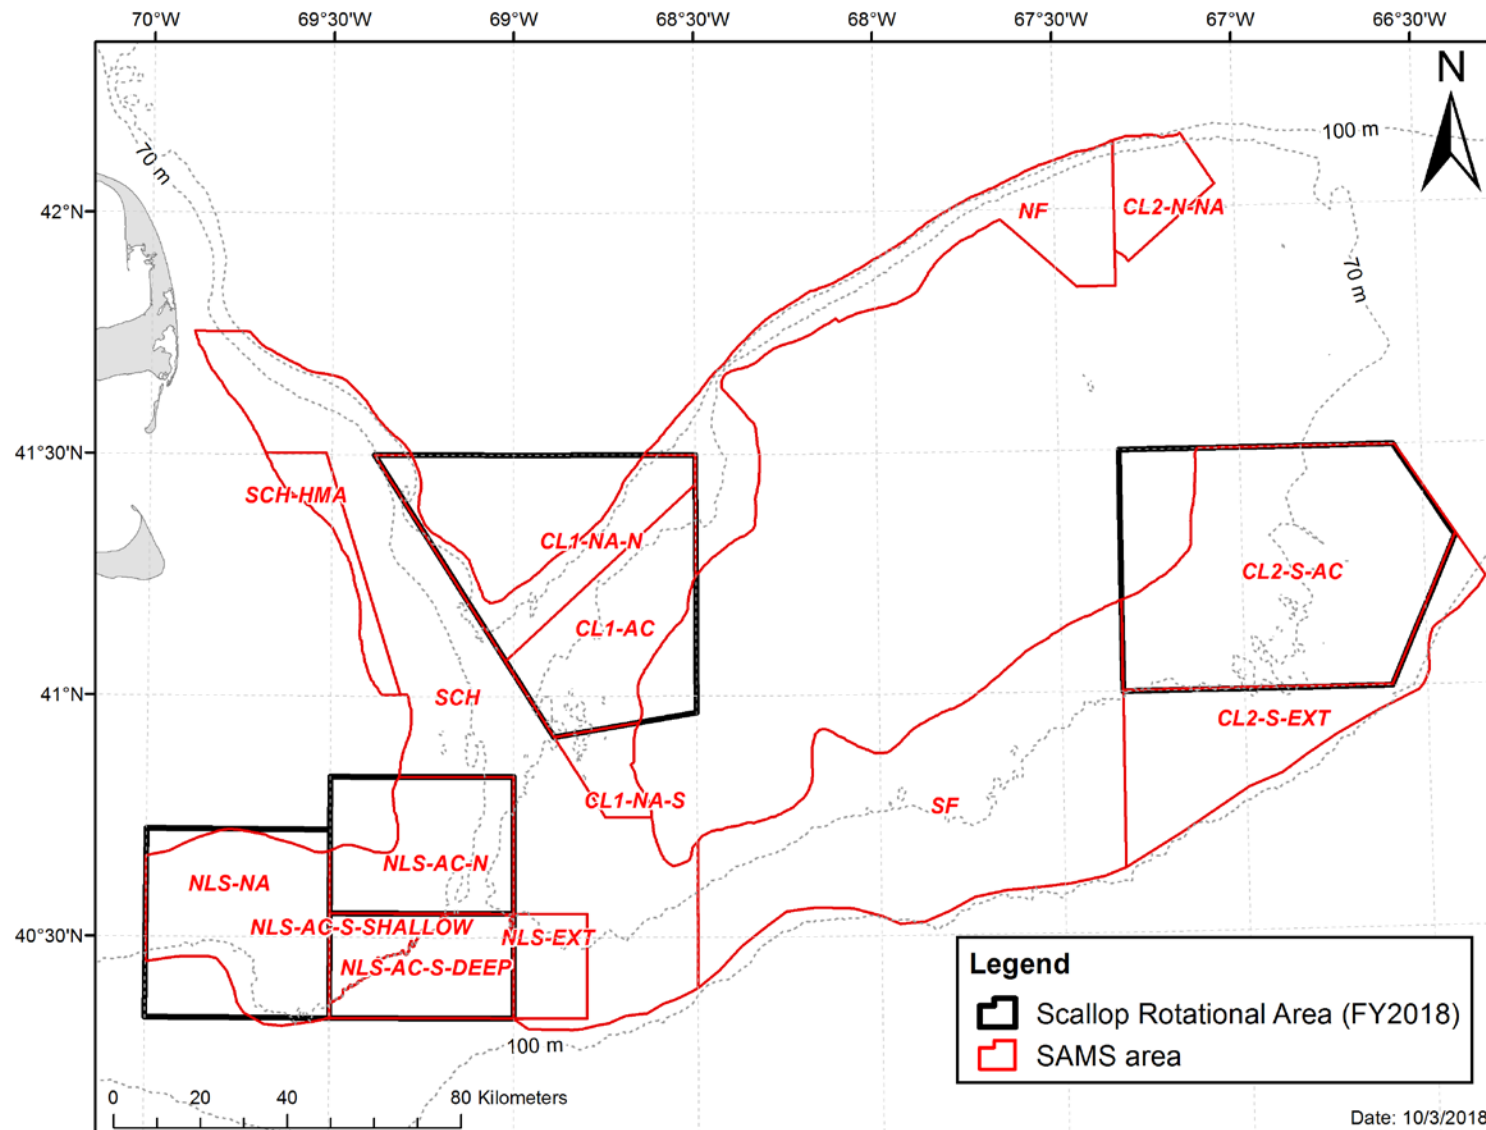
70°W 69°30'W 69°W 68°30'W 68°W 67°30'W 67°W 66°30'W

N

42°N
41°30'N
41°N
40°30'N

70 m
100 m
70 m
100 m

NF
CL2-N-NA
SCH-HMA
CL1-NA-N
CL1-AC
CL2-S-AC
SCH
CL2-S-EXT
CL1-NA-S
SF
NLS-AC-N
NLS-NA
NLS-AC-S-SHALLOW
NLS-EXT
NLS-AC-S-DEEP

Legend
Scallop Rotational Area (FY2018)
SAMS area

0 20 40 80 Kilometers

Date: 10/3/2018